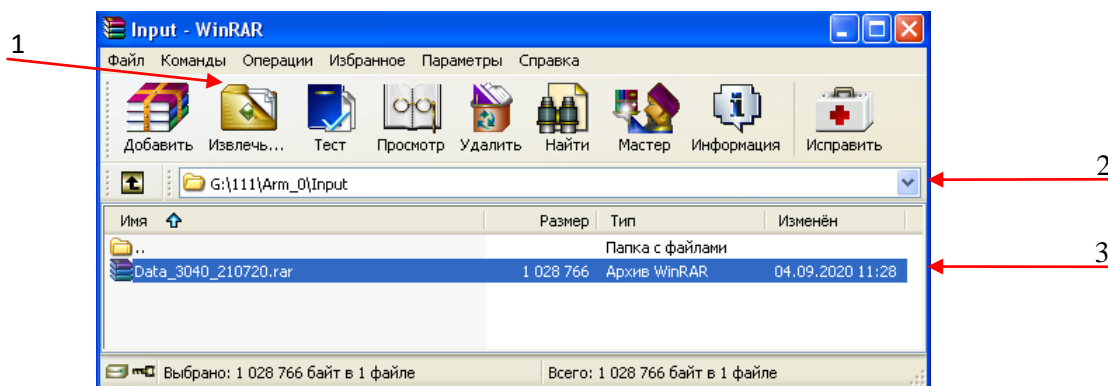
1

Input - WinRAR

Файл Команды Операции Избранное Параметры Справка

Добавить Извлечь... Тест Просмотр Удалить Найти Мастер Информация Исправить

2

G:\111\Arm_0\Input

| Имя | Размер | Тип | Изменён |
|---|---|---|---|
| .. | | Папка с файлами | |
| Data_3040_210720.rar | 1 028 766 | Архив WinRAR | 04.09.2020 11:28 |

3

Выбрано: 1 028 766 байт в 1 файле

Всего: 1 028 766 байт в 1 файле